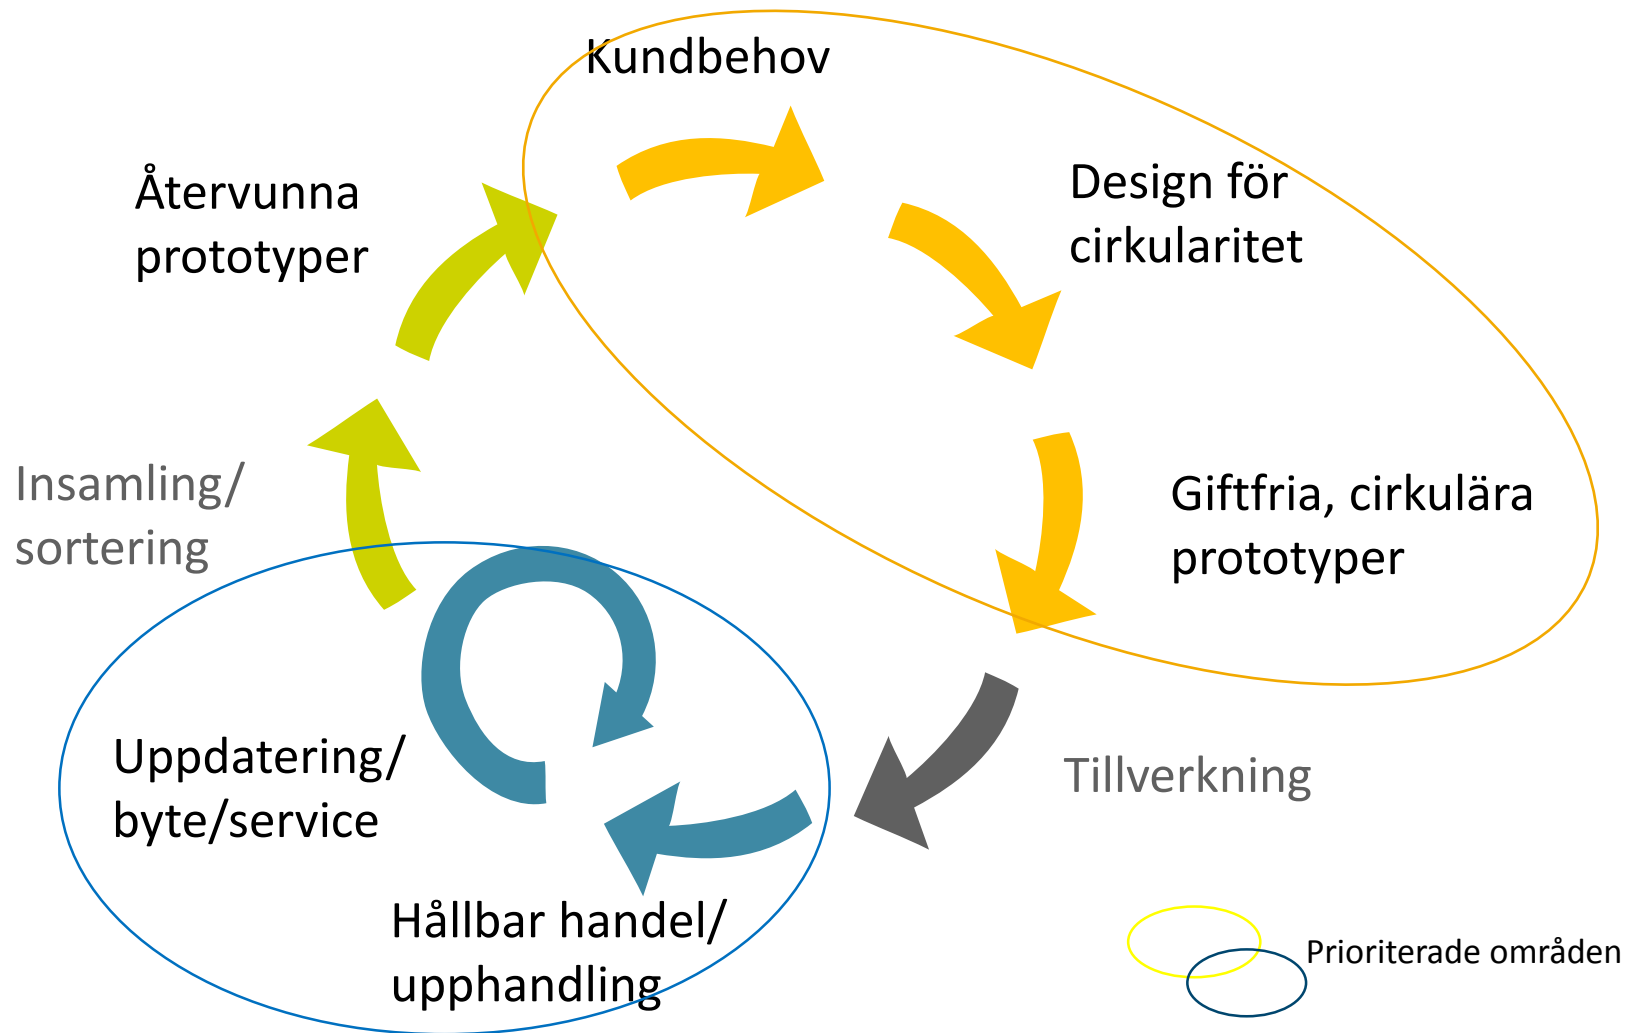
Kundbehov

Design för cirkularitet

Giftfria, cirkulära prototyper

Tillverkning

Hållbar handel/ upphandling

Uppdatering/ byte/service

Insamling/ sortering

Återvunna prototyper

Prioriterade områden